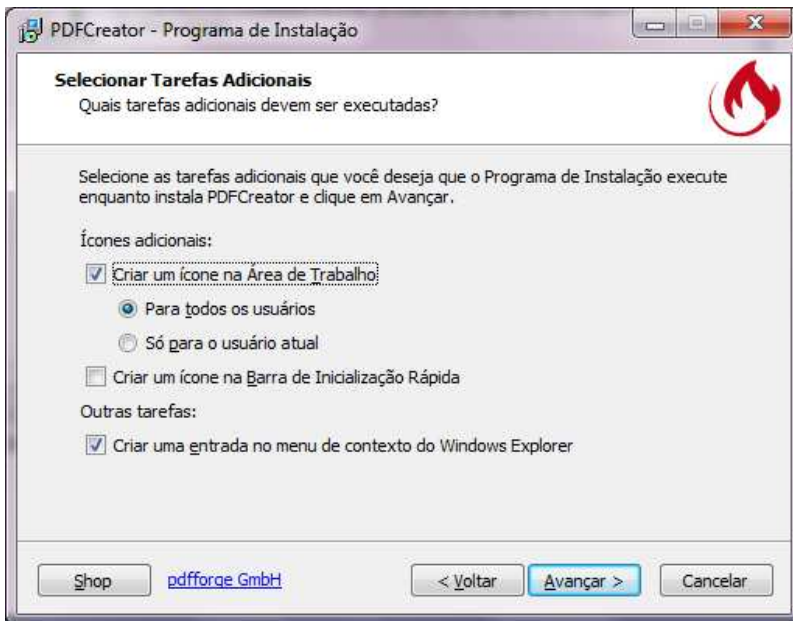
PDFCreator - Programa de Instalação

Selecionar Tarefas Adicionais
Quais tarefas adicionais devem ser executadas?

Selecione as tarefas adicionais que você deseja que o Programa de Instalação execute enquanto instala PDFCreator e clique em Avançar.

Ícones adicionais:

Criar um ícone na Área de Trabalho

Para todos os usuários

Só para o usuário atual

Criar um ícone na Barra de Inicialização Rápida

Outras tarefas:

Criar uma entrada no menu de contexto do Windows Explorer

Shop
pdfforge GmbH
< Voltar
Avançar >
Cancelar